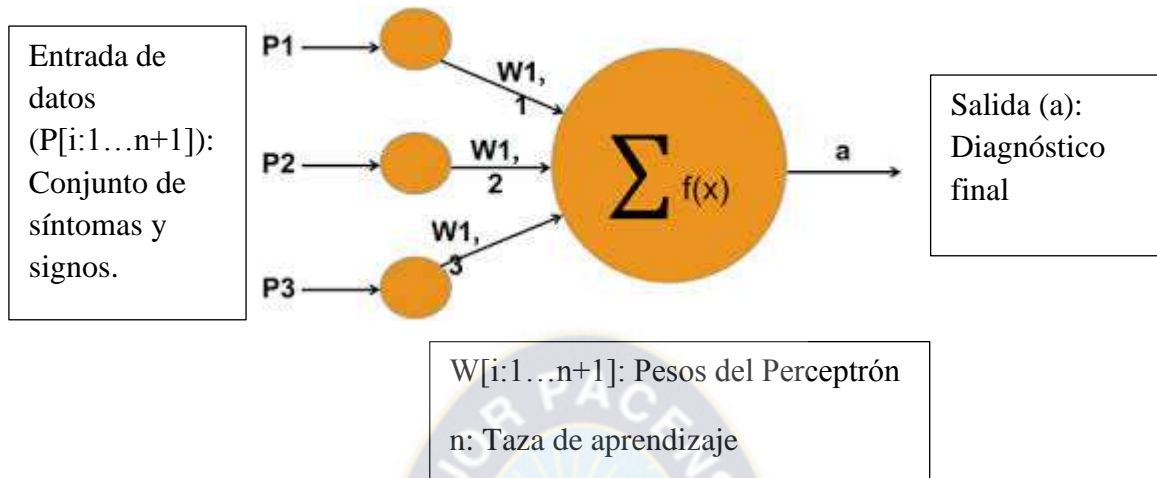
Entrada de datos (P[i:1…n+1]): Conjunto de síntomas y signos.

P1

P2

P3

W1, 1

W1, 2

W1, 3

$\sum$ f(x)

a

Salida (a): Diagnóstico final

W[i:1…n+1]: Pesos del Perceptrón

n: Taza de aprendizaje

PACE